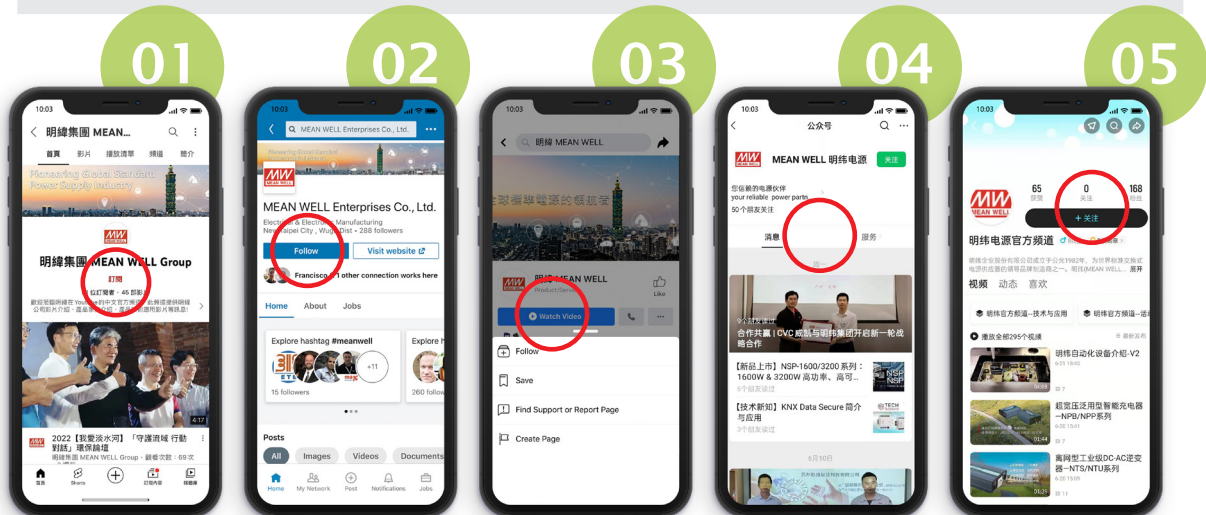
01

10:03

明緯集團 MEAN...

首頁 影片 播放清單 頻道 簡介

Pioneering Global Standard Power Supply Industry

MW

明緯集團 MEAN WELL Group

訂閱

位訂閱者 · 45 部影片

4:17

2022【我愛淡水河】「守護流域 行動對話」環保論壇

明緯集團 MEAN WELL Group · 觀看次數：69次

首頁 Shorts 訂閱內容 媒體庫

02

10:03

MEAN WELL Enterprises Co., Ltd.

MEAN WELL Enterprises Co., Ltd.

Electrical & Electronic Manufacturing

New Taipei City, Wugu Dist • 288 followers

Follow

Visit website

Francisco & 1 other connection works here

Home About Jobs

Explore hashtag #meanwell

+11

15 followers

Explore h

260 follow

Posts

All Images Videos Documents

Home My Network Post Notifications Jobs

03

10:03

明緯 MEAN WELL

明緯 MEAN WELL

Product/Service

Like

Watch Video

Follow

Save

Find Support or Report Page

Create Page

04

10:03

公众号

MEAN WELL 明纬电源

关注

您信赖的电源伙伴

your reliable power parts

50个朋友关注

消息 服务

合作共赢 | CVC 威肯与明纬集团开启新一轮战略合作

【新品上市】NSP-1600/3200 系列：1600W & 3200W 高功率、高可...

【技术新知】KNX Data Secure 简介与应用

6月10日

05

10:03

65

0

关注

168

+ 关注

明纬电源官方频道

视频 动态 喜欢

明纬官方频道--技术与应用

明纬官方频道--适

播放全部295个视频

明纬自动化设备介绍-V2

超宽压泛用型智能充电器--NPB/NPP系列

离网型工业级DC-AC逆变器--NTS/NTU系列